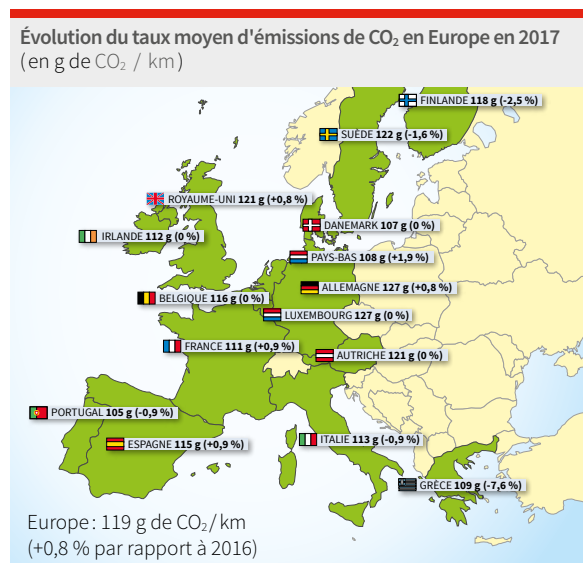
Évolution du taux moyen d'émissions de $CO_2$ en Europe en 2017
(en g de $CO_2$ / km)

FINLANDE 118 g (-2,5 %)
SUÈDE 122 g (-1,6 %)
ROYAUME-UNI 121 g (+0,8 %)
DANEMARK 107 g (0 %)
IRLANDE 112 g (0 %)
PAYS-BAS 108 g (+1,9 %)
ALLEMAGNE 127 g (+0,8 %)
BELGIQUE 116 g (0 %)
LUXEMBOURG 127 g (0 %)
FRANCE 111 g (+0,9 %)
AUTRICHE 121 g (0 %)
PORTUGAL 105 g (-0,9 %)
ITALIE 113 g (-0,9 %)
ESPAGNE 115 g (+0,9 %)
GRÈCE 109 g (-7,6 %)

Europe : 119 g de $CO_2$/ km
(+0,8 % par rapport à 2016)